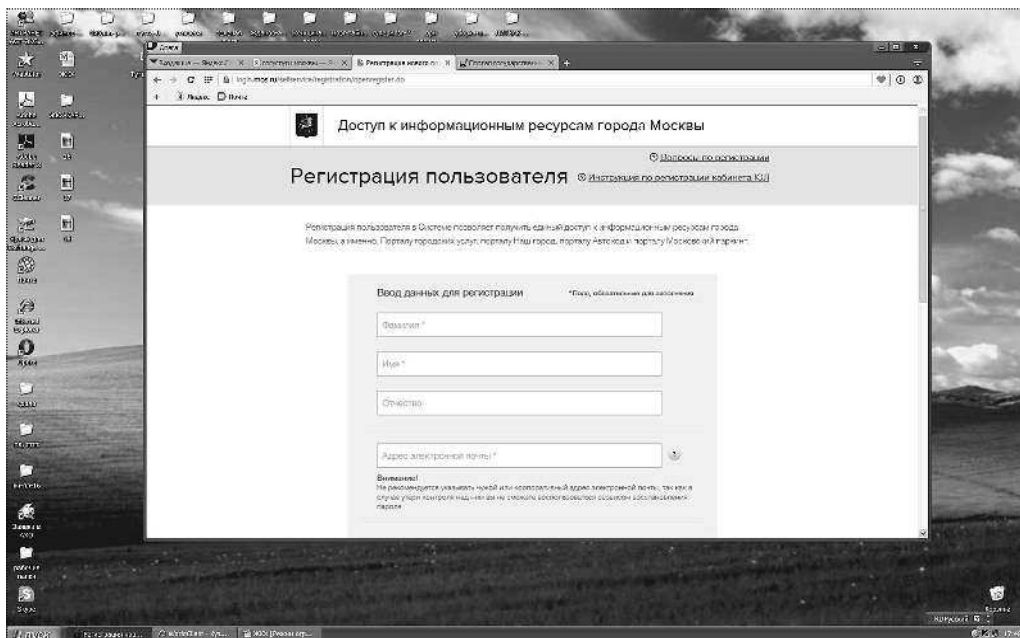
Доступ к информационным ресурсам города Москвы

Вопросы по регистрации

Регистрация пользователя

Инструкция по регистрации кабинета ЮЛ

Регистрация пользователя в Системе позволяет получить единый доступ к информационным ресурсам города Москвы, а именно, Порталу городских услуг, порталу Наш город, порталу Автокод и порталу Московский паркинг.

Ввод данных для регистрации

*Поля, обязательные для заполнения

Фамилия *

Имя *

Отчество

Адрес электронной почты *

Внимание!
Не рекомендуется указывать чужой или корпоративный адрес электронной почты, так как в случае утери контроля над ним вы не сможете воспользоваться функцией восстановления пароля.